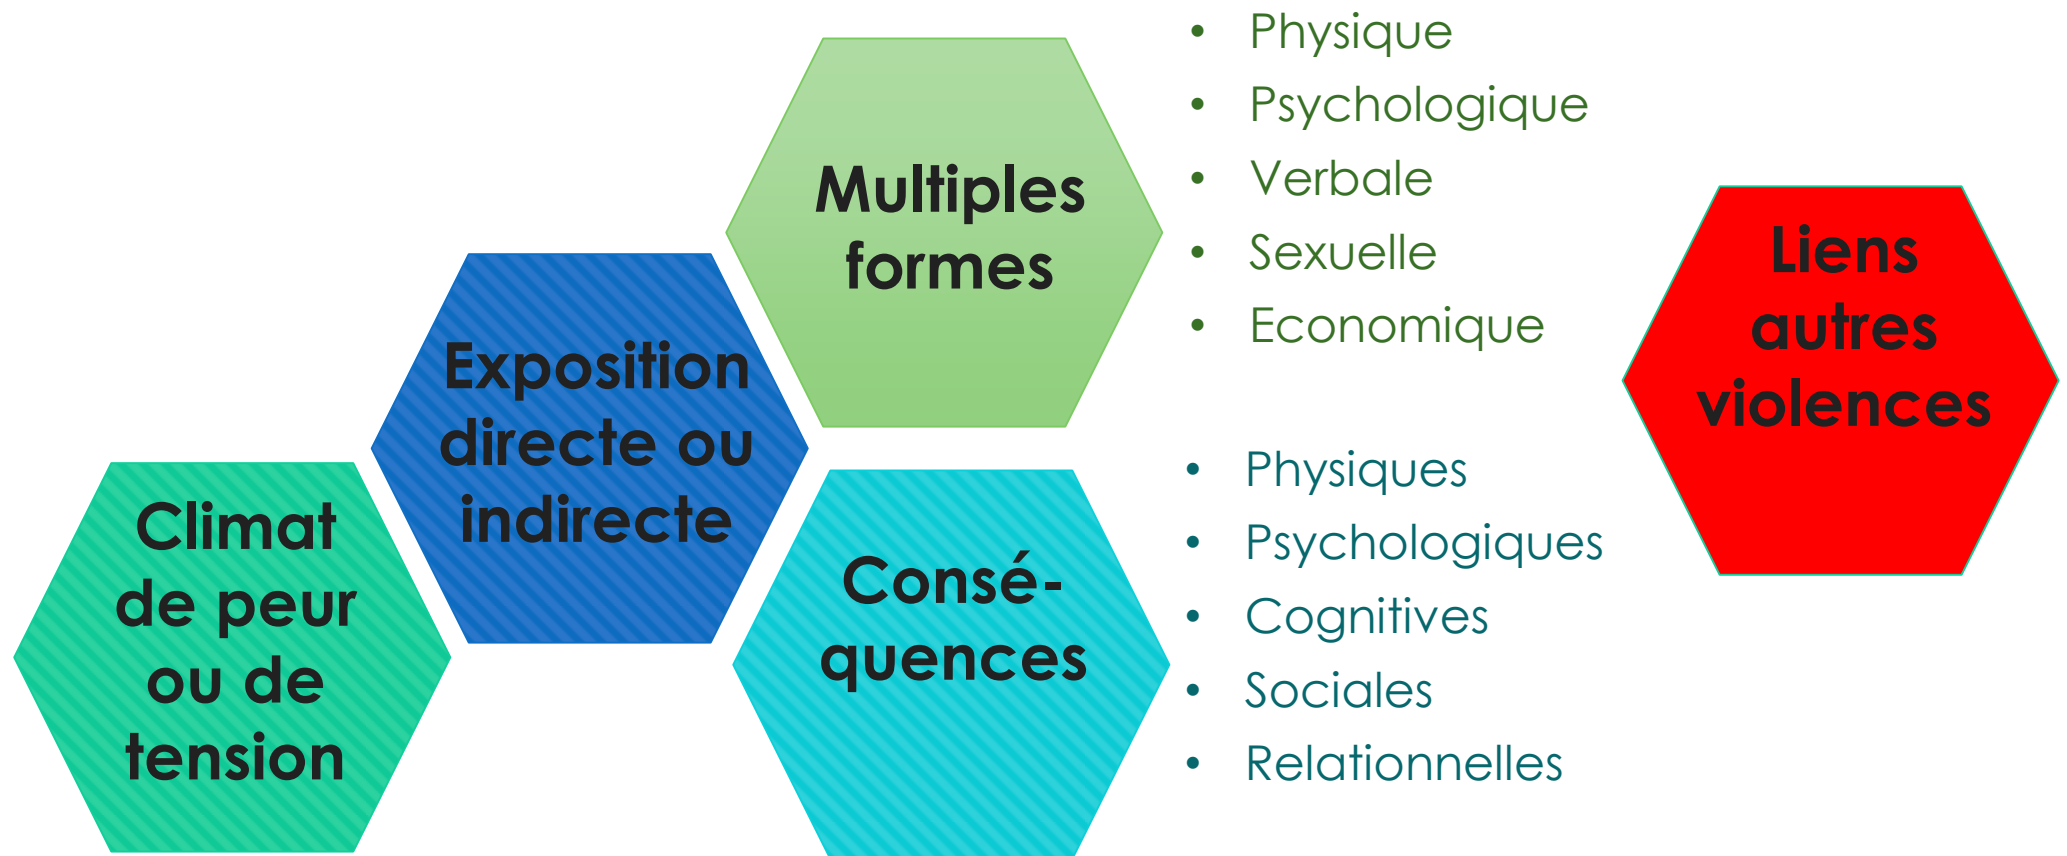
Climat de peur ou de tension

Exposition directe ou indirecte

Multiples formes

- Physique
- Psychologique
- Verbale
- Sexuelle
- Economique

Conséquences

- Physiques
- Psychologiques
- Cognitives
- Sociales
- Relationnelles

Liens autres violences